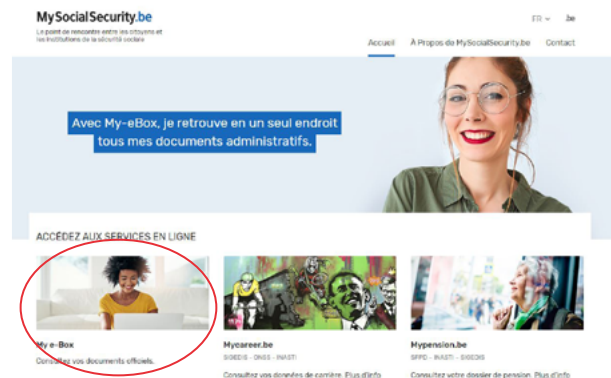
MySocialSecurity.be
Le point de rencontre entre les citoyens et les institutions de la sécurité sociale

FR ∨ .be

Accueil À Propos de MySocialSecurity.be Contact

Avec My-eBox, je retrouve en un seul endroit tous mes documents administratifs.

ACCÉDEZ AUX SERVICES EN LIGNE

My e-Box
Consultez vos documents officiels.

Mycareer.be
SIGEDIS · ONSS · INASTI
Consultez vos données de carrière. Plus d'info

Mypension.be
SFPD · INASTI · SIGEDIS
Consultez votre dossier de pension. Plus d'info